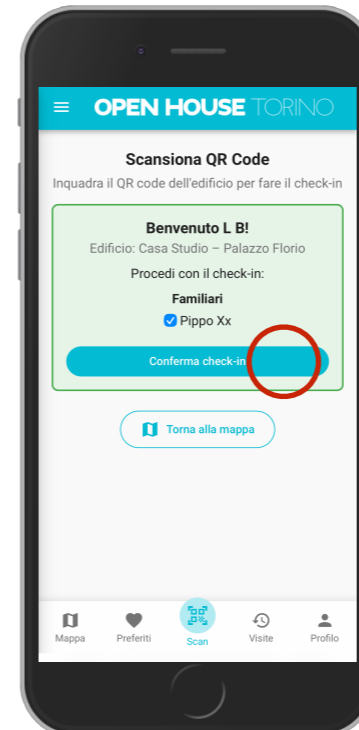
OPEN HOUSE TORINO

Scansiona QR Code

Inquadra il QR code dell'edificio per fare il check-in

Benvenuto L B!

Edificio: Casa Studio – Palazzo Florio

Procedi con il check-in:

Familiari

Pippo Xx

Conferma check-in

Torna alla mappa

Mappa
Preferiti
Scan
Visite
Profilo